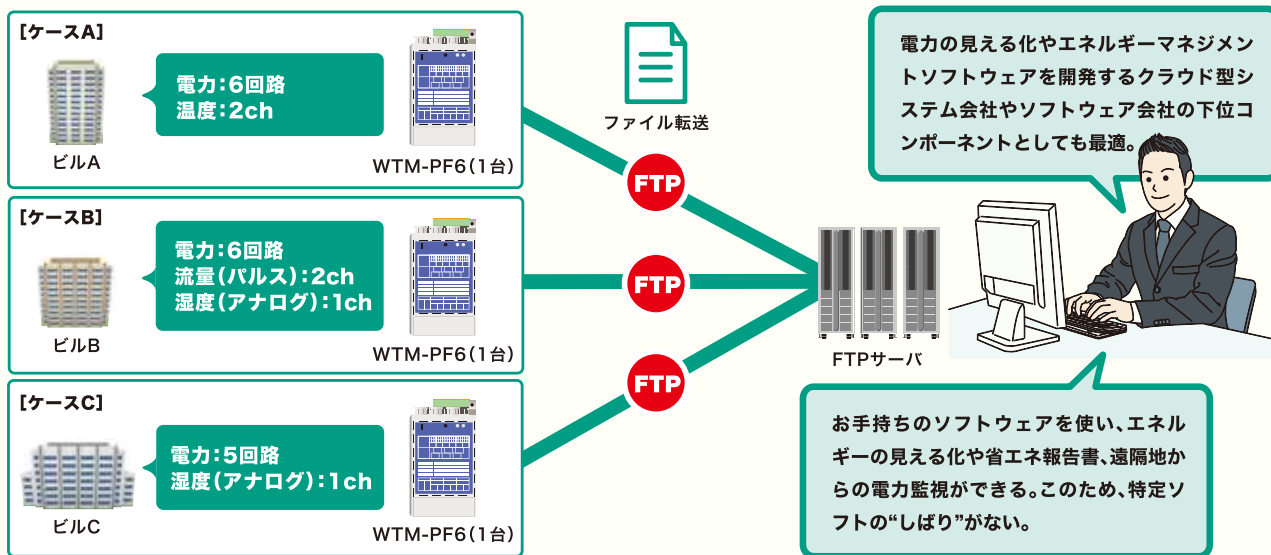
【ケースA】

ビルA

電力:6回路
温度:2ch

WTM-PF6(1台)

【ケースB】

ビルB

電力:6回路
流量(パルス):2ch
湿度(アナログ):1ch

WTM-PF6(1台)

【ケースC】

ビルC

電力:5回路
湿度(アナログ):1ch

WTM-PF6(1台)

ファイル転送

FTP

FTP

FTP

FTPサーバ

電力の見える化やエネルギーマネジメントソフトウェアを開発するクラウド型システム会社やソフトウェア会社の下位コンポーネントとしても最適。

お手持ちのソフトウェアを使い、エネルギーの見える化や省エネ報告書、遠隔地からの電力監視ができる。このため、特定ソフトの"しばり"がない。